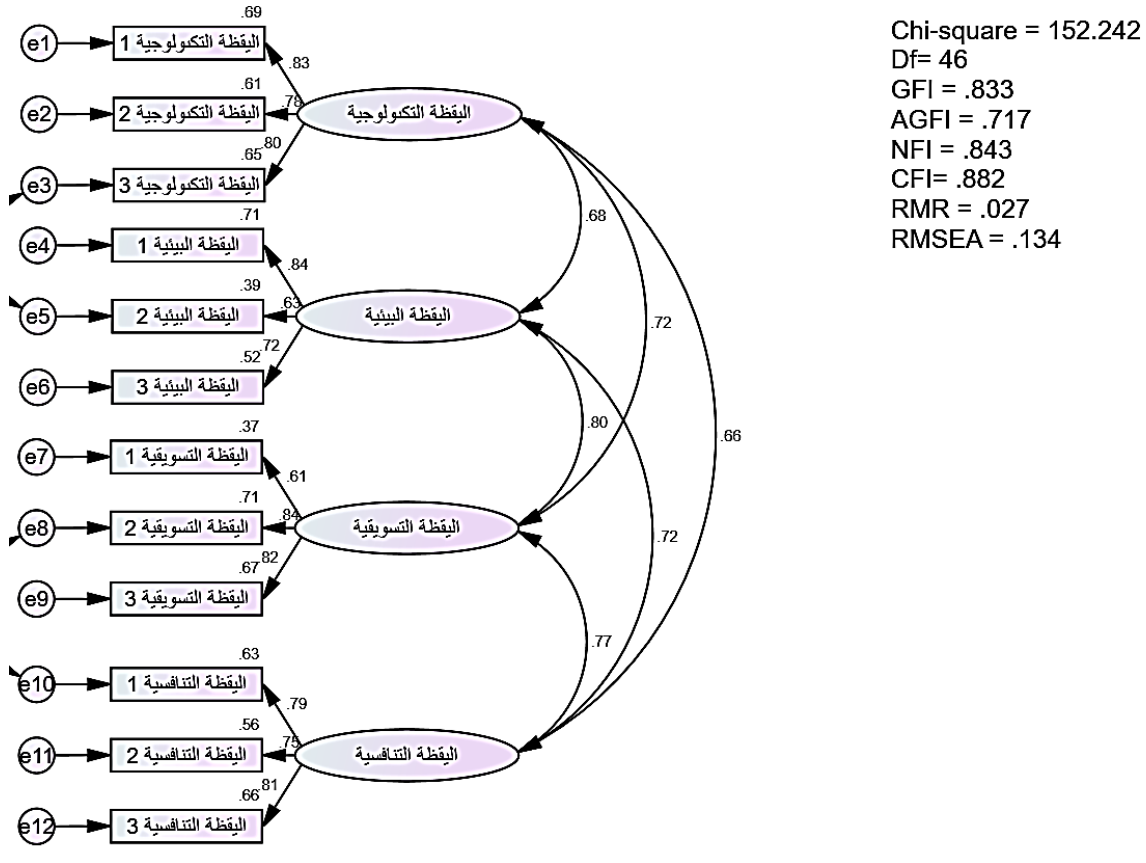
Chi-square = 152.242
Df= 46
GFI = .833
AGFI = .717
NFI = .843
CFI= .882
RMR = .027
RMSEA = .134

e1
.69
اليقظة التكنولوجية 1
.83
e2
.61
اليقظة التكنولوجية 2
.78
e3
.65
.80
اليقظة التكنولوجية 3
اليقظة التكنولوجية

e4
.71
اليقظة البيئية 1
.84
e5
.39
اليقظة البيئية 2
.63
e6
.52
.72
اليقظة البيئية 3
اليقظة البيئية

e7
.37
اليقظة التسويقية 1
.61
e8
.71
اليقظة التسويقية 2
.84
e9
.67
.82
اليقظة التسويقية 3
اليقظة التسويقية

e10
.63
اليقظة التنافسية 1
.79
e11
.56
اليقظة التنافسية 2
.75
e12
.66
.81
اليقظة التنافسية 3
اليقظة التنافسية

.68
.72
.80
.66
.72
.77